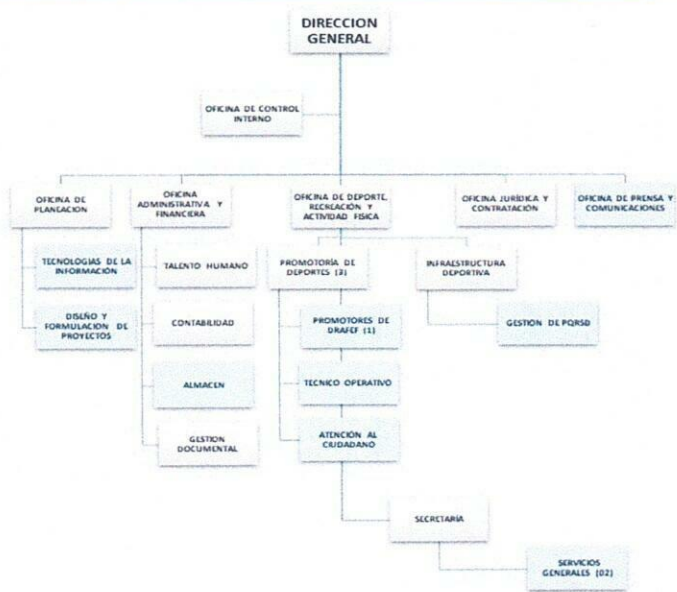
DIRECCION GENERAL

OFICINA DE CONTROL INTERNO

OFICINA DE PLANEACION

TECNOLOGIAS DE LA INFORMACION

DISEÑO Y FORMULACION DE PROYECTOS

OFICINA ADMINISTRATIVA Y FINANCIERA

TALENTO HUMANO

CONTABILIDAD

ALMACEN

GESTION DOCUMENTAL

OFICINA DE DEPORTE, RECREACION Y ACTIVIDAD FISICA

PROMOTORIA DE DEPORTES (3)

PROMOTORES DE DRAFEF (1)

TECNICO OPERATIVO

ATENCION AL CIUDADANO

SECRETARIA

SERVICIOS GENERALES (02)

INFRAESTRUCTURA DEPORTIVA

GESTION DE PQRSD

OFICINA JURIDICA Y CONTRATACION

OFICINA DE PRENSA Y COMUNICACIONES